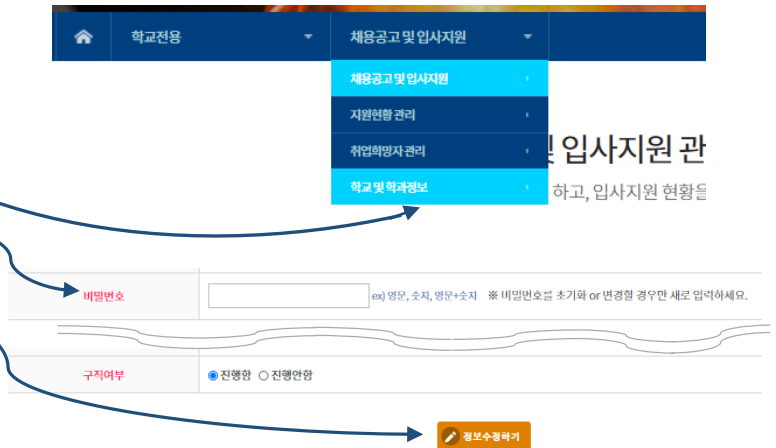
학교전용

채용공고 및 입사지원

채용공고 및 입사지원

지원현황 관리

취업희망자 관리

학교 및 학과정보

및 입사지원 관

하고, 입사지원 현황을

비밀번호

ex) 영문, 숫자, 영문+숫자 ※ 비밀번호를 초기화 or 변경할 경우만 새로 입력하세요.

구직여부

진행함 진행안함

정보수정하기